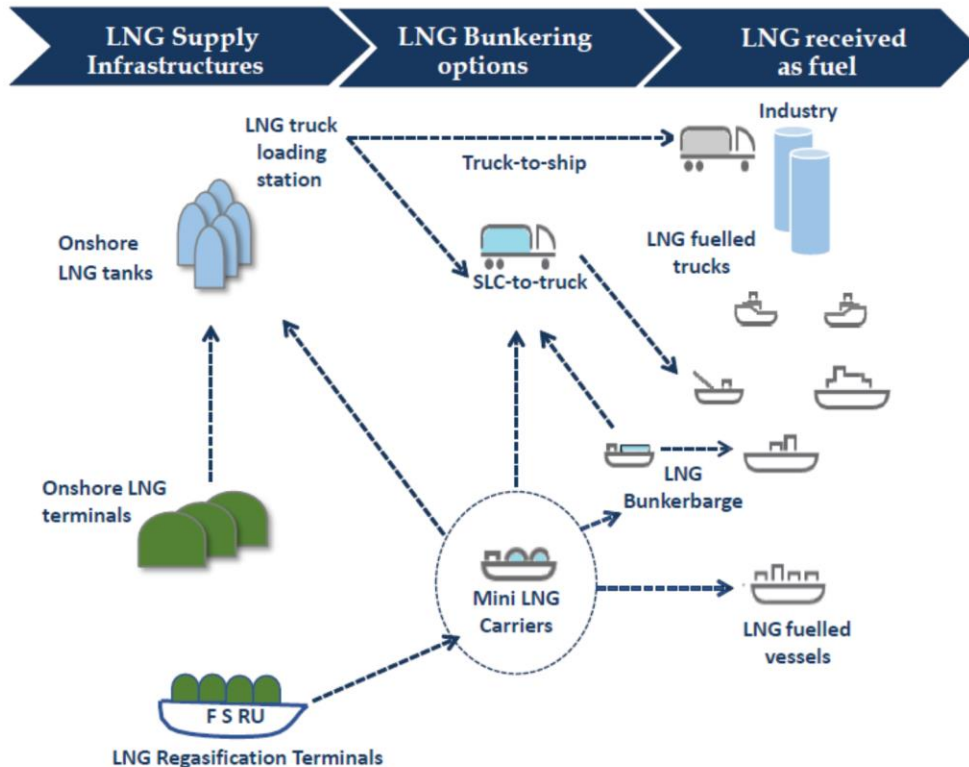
LNG Supply Infrastructures

LNG Bunkering options

LNG received as fuel

LNG truck loading station

Truck-to-ship

Industry

Onshore LNG tanks

SLC-to-truck

LNG fuelled trucks

Onshore LNG terminals

LNG Bunkerbarge

Mini LNG Carriers

LNG fuelled vessels

F S RU

LNG Regasification Terminals